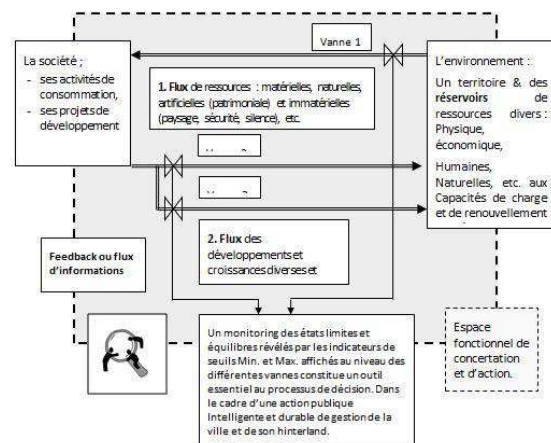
La société ;
- ses activités de consommation,
- ses projets de développement

Vanne 1

L'environnement :
Un territoire & des réservoirs de ressources divers : Physique, économique, Humaines, Naturelles, etc. aux Capacités de charge et de renouvellement

1. Flux de ressources : matérielles, naturelles, artificielles (patrimoniale) et immatérielles (paysage, sécurité, silence), etc.

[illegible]

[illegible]

2. Flux des développements et croissances diverses et

Feedback ou flux d'informations

Un monitoring des états limites et équilibres révélés par les indicateurs de seuils Min. et Max. affichés au niveau des différentes vannes constitue un outil essentiel au processus de décision. Dans le cadre d'une action publique Intelligente et durable de gestion de la ville et de son hinterland.

Espace fonctionnel de concertation et d'action.